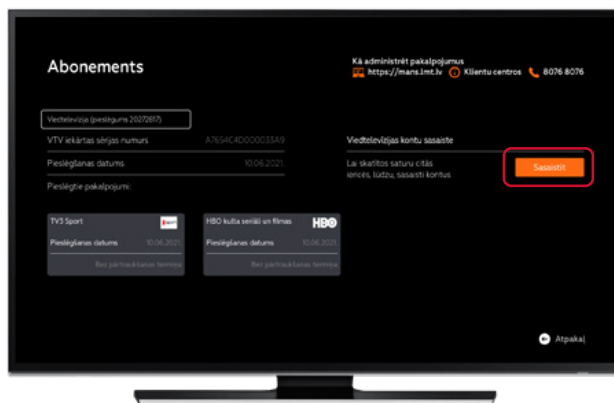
Abonements

Kā administrēt pakalpojumus
https://mans.lmt.lv
Klientu centros
8076 8076

Viedtelevīzija (pieslēgums 20272617)

VTV iekārtas sērijas numurs
A7654C4D000033A9

Pieslēgšanas datums
10.06.2021.

Pieslēgtie pakalpojumi:

TV3 Sport
Pieslēgšanas datums
10.06.2021.
Bez pārtraukšanas termiņa

HBO kulta seriāli un filmas
HBO
Pieslēgšanas datums
10.06.2021.
Bez pārtraukšanas termiņa

Viedtelevīzijas kontu sasaiste

Lai skatītos saturu citās ierīcēs, lūdzu, sasaisti kontus

Sasaistīt

Atpakaļ